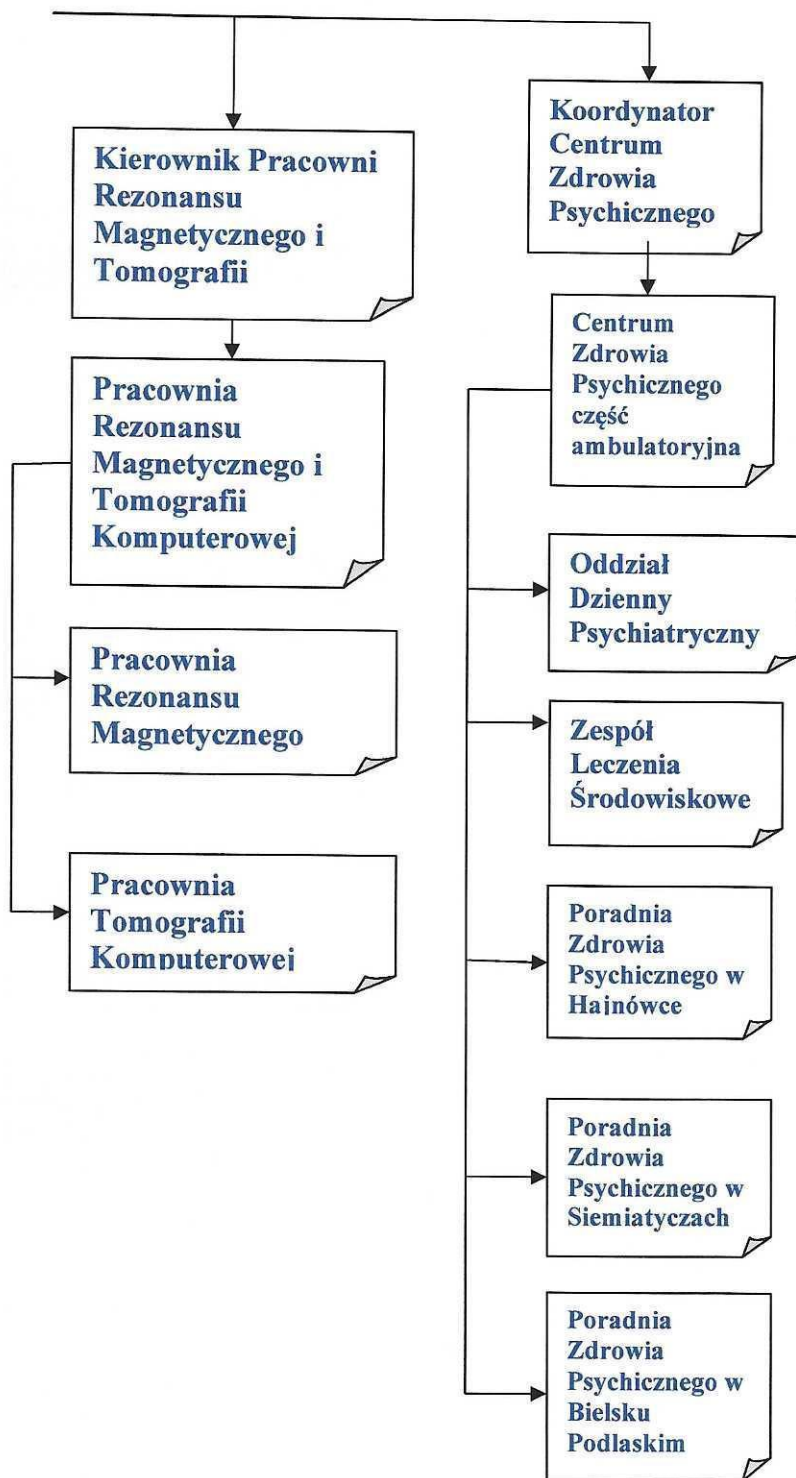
Kierownik Pracowni Rezonansu Magnetycznego i Tomografii

Pracownia Rezonansu Magnetycznego i Tomografii Komputerowej

Pracownia Rezonansu Magnetycznego

Pracownia Tomografii Komputerowej

Koordynator Centrum Zdrowia Psychicznego

Centrum Zdrowia Psychicznego część ambulatoryjna

Oddział Dzienny Psychiatryczny

Zespół Leczenia Środowiskowe

Poradnia Zdrowia Psychicznego w Hajnówce

Poradnia Zdrowia Psychicznego w Siemiatyczach

Poradnia Zdrowia Psychicznego w Bielsku Podlaskim